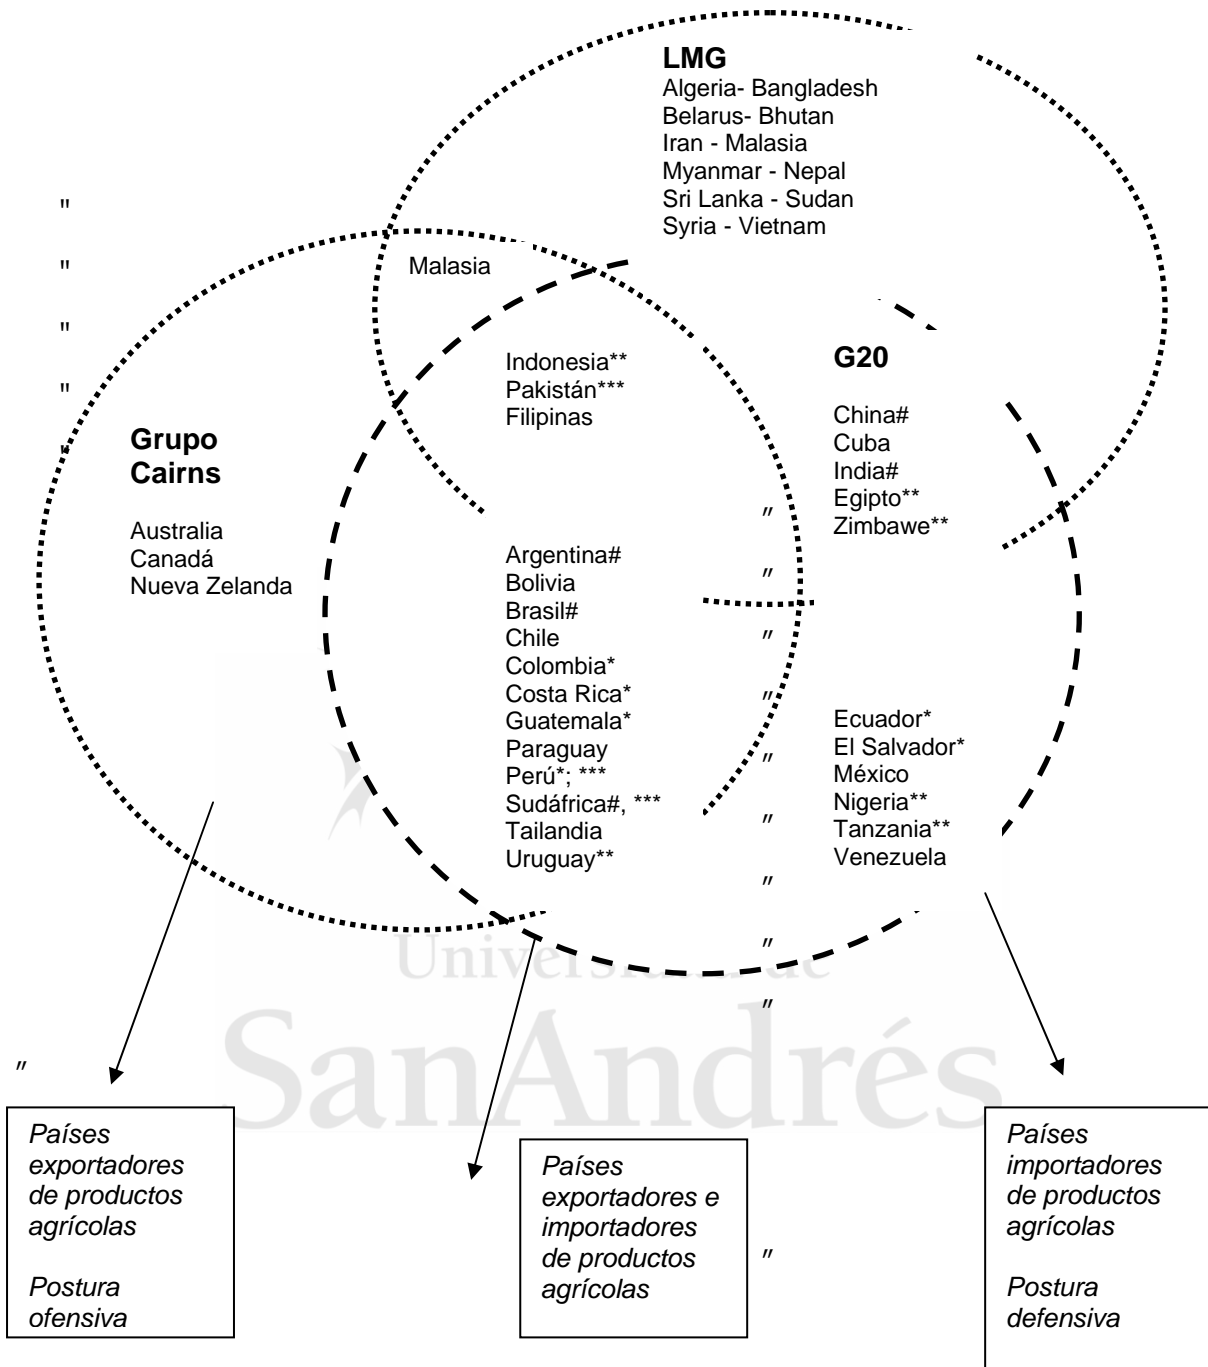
LMG
Algeria- Bangladesh
Belarus- Bhutan
Iran - Malasia
Myanmar - Nepal
Sri Lanka - Sudan
Syria - Vietnam

Malasia

Indonesia**
Pakistán***
Filipinas

G20

China#
Cuba
India#
Egipto**
Zimbawe**

Grupo Cairns

Australia
Canadá
Nueva Zelanda

Argentina#
Bolivia
Brasil#
Chile
Colombia*
Costa Rica*
Guatemala*
Paraguay
Perú*; ***
Sudáfrica#, ***
Tailandia
Uruguay**

Ecuador*
El Salvador*
México
Nigeria**
Tanzania**
Venezuela

Universidad de
SanAndrés

Países exportadores de productos agrícolas

Postura ofensiva

Países exportadores e importadores de productos agrícolas

Países importadores de productos agrícolas

Postura defensiva